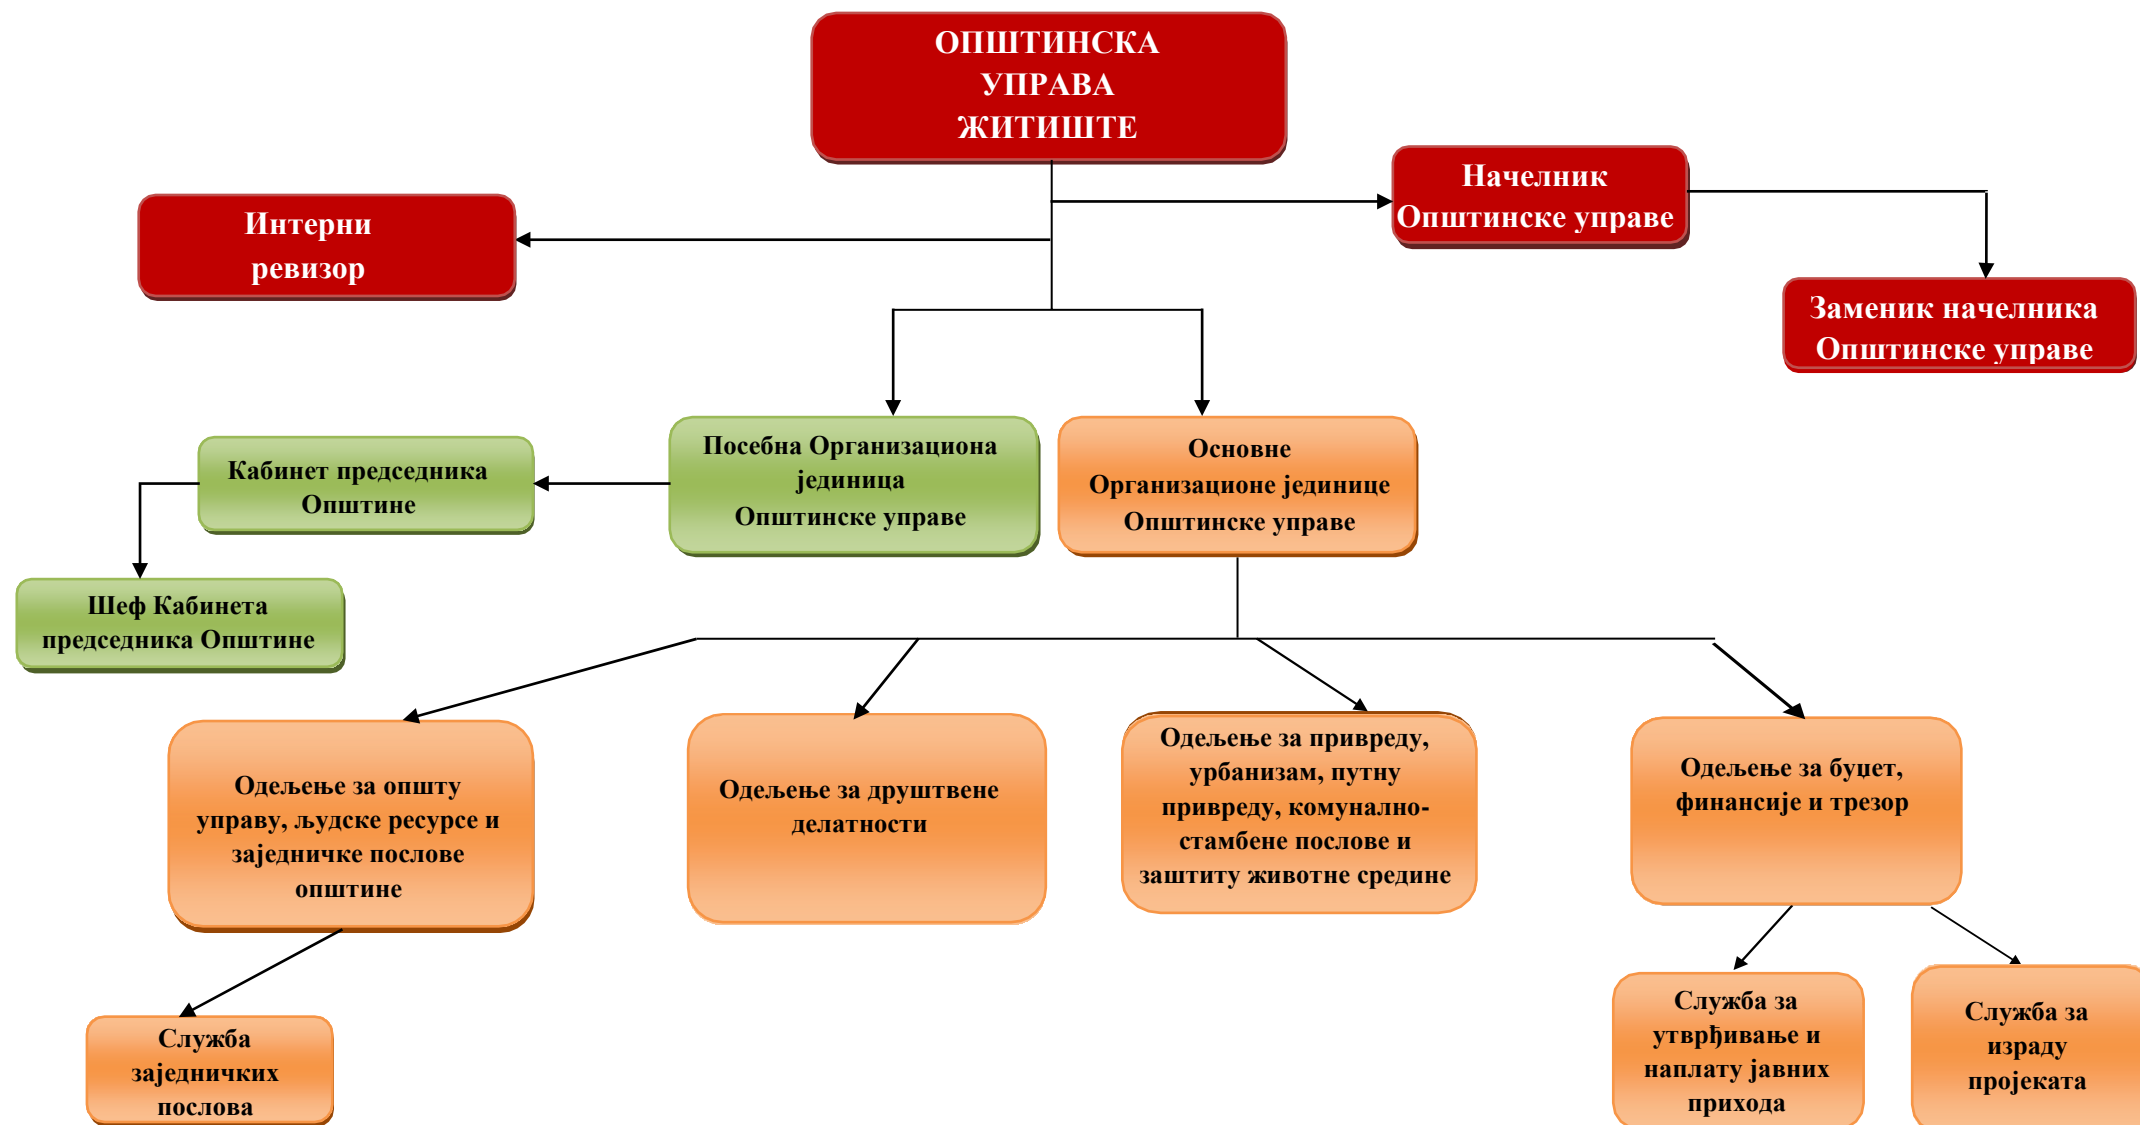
ОПШТИНСКА УПРАВА ЖИТИШТЕ

Интерни ревизор

Начелник Општинске управе

Заменик начелника Општинске управе

Кабинет председника Општине

Посебна Организациона јединица Општинске управе

Основне Организационе јединице Општинске управе

Шеф Кабинета председника Општине

Одељење за општу управу, људске ресурсе и заједничке послове општине

Одељење за друштвене делатности

Одељење за привреду, урбанизам, путну привреду, комунално-стамбене послове и заштиту животне средине

Одељење за буџет, финансије и трезор

Служба заједничких послова

Служба за утврђивање и наплату јавних прихода

Служба за израду пројеката